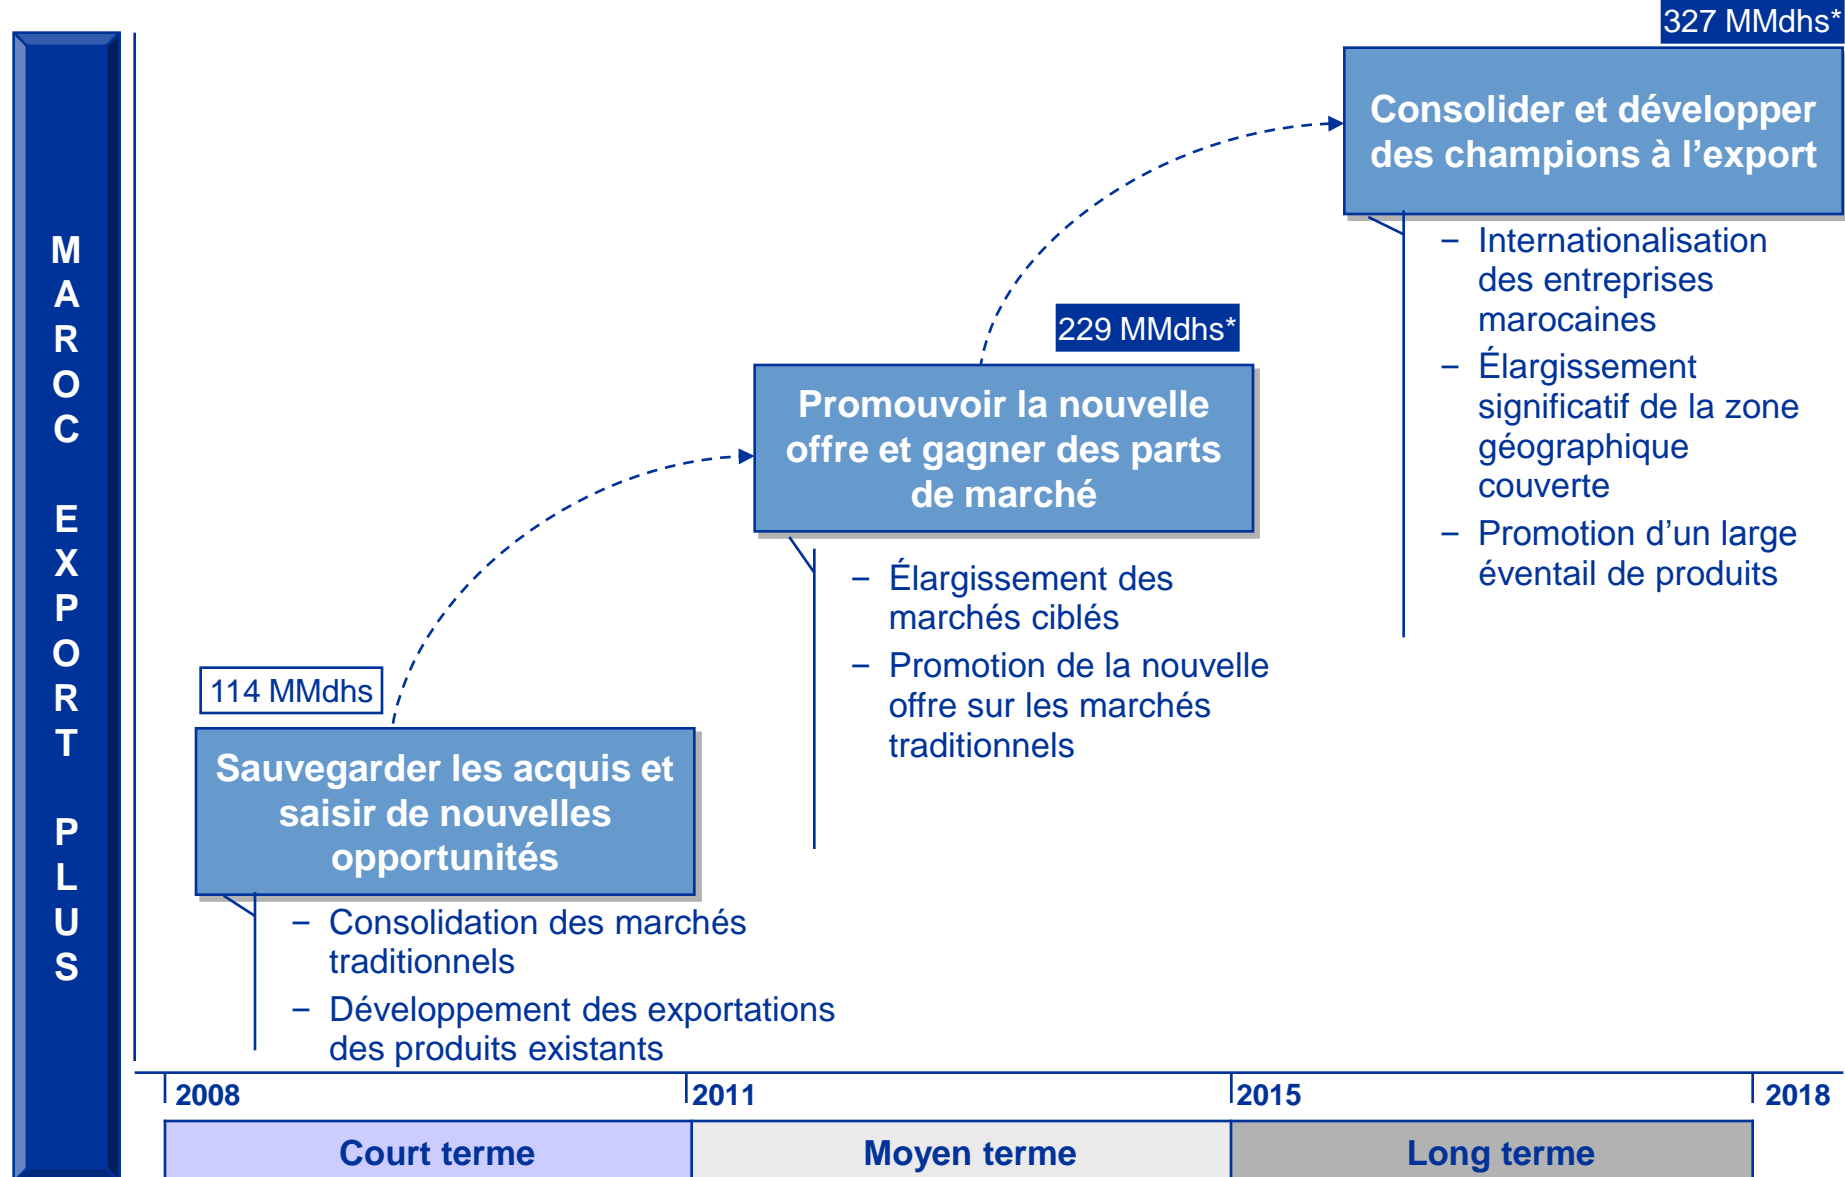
MAROC EXPORT PLUS

327 MMdhs*

Consolider et développer des champions à l'export

– Internationalisation des entreprises marocaines
– Élargissement significatif de la zone géographique couverte
– Promotion d'un large éventail de produits

229 MMdhs*

Promouvoir la nouvelle offre et gagner des parts de marché

– Élargissement des marchés ciblés
– Promotion de la nouvelle offre sur les marchés traditionnels

114 MMdhs

Sauvegarder les acquis et saisir de nouvelles opportunités

– Consolidation des marchés traditionnels
– Développement des exportations des produits existants

2008
2011
2015
2018

Court terme
Moyen terme
Long terme